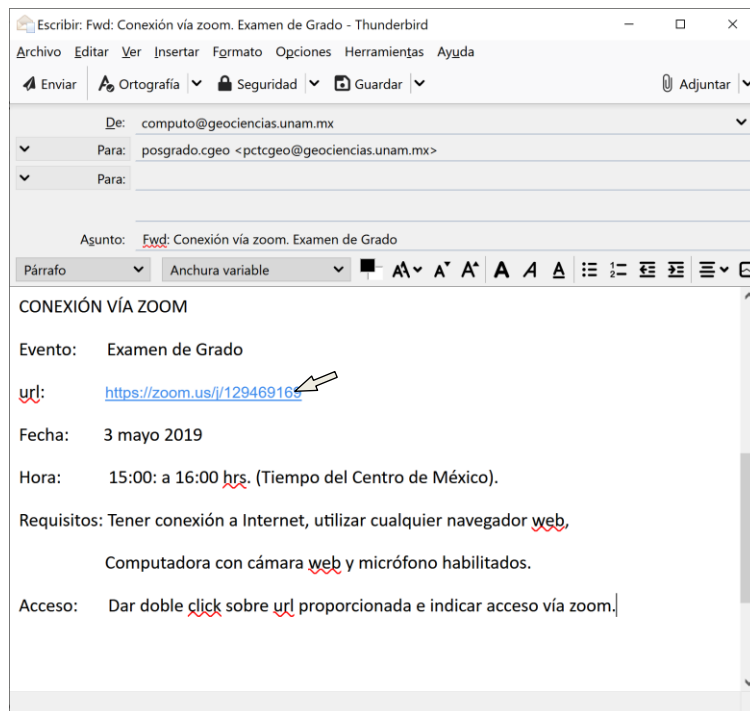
Escribir: Fwd: Conexión vía zoom. Examen de Grado - Thunderbird

Archivo Editar Ver Insertar Formato Opciones Herramientas Ayuda

Enviar Ortografía Seguridad Guardar Adjuntar

De: computo@geociencias.unam.mx

Para: posgrado.cgeo <pctcgeo@geociencias.unam.mx>

Para:

Asunto: Fwd: Conexión vía zoom. Examen de Grado

Párrafo Anchura variable

CONEXIÓN VÍA ZOOM

Evento: Examen de Grado

url: https://zoom.us/j/129469169

Fecha: 3 mayo 2019

Hora: 15:00: a 16:00 hrs. (Tiempo del Centro de México).

Requisitos: Tener conexión a Internet, utilizar cualquier navegador web,

Computadora con cámara web y micrófono habilitados.

Acceso: Dar doble click sobre url proporcionada e indicar acceso vía zoom.